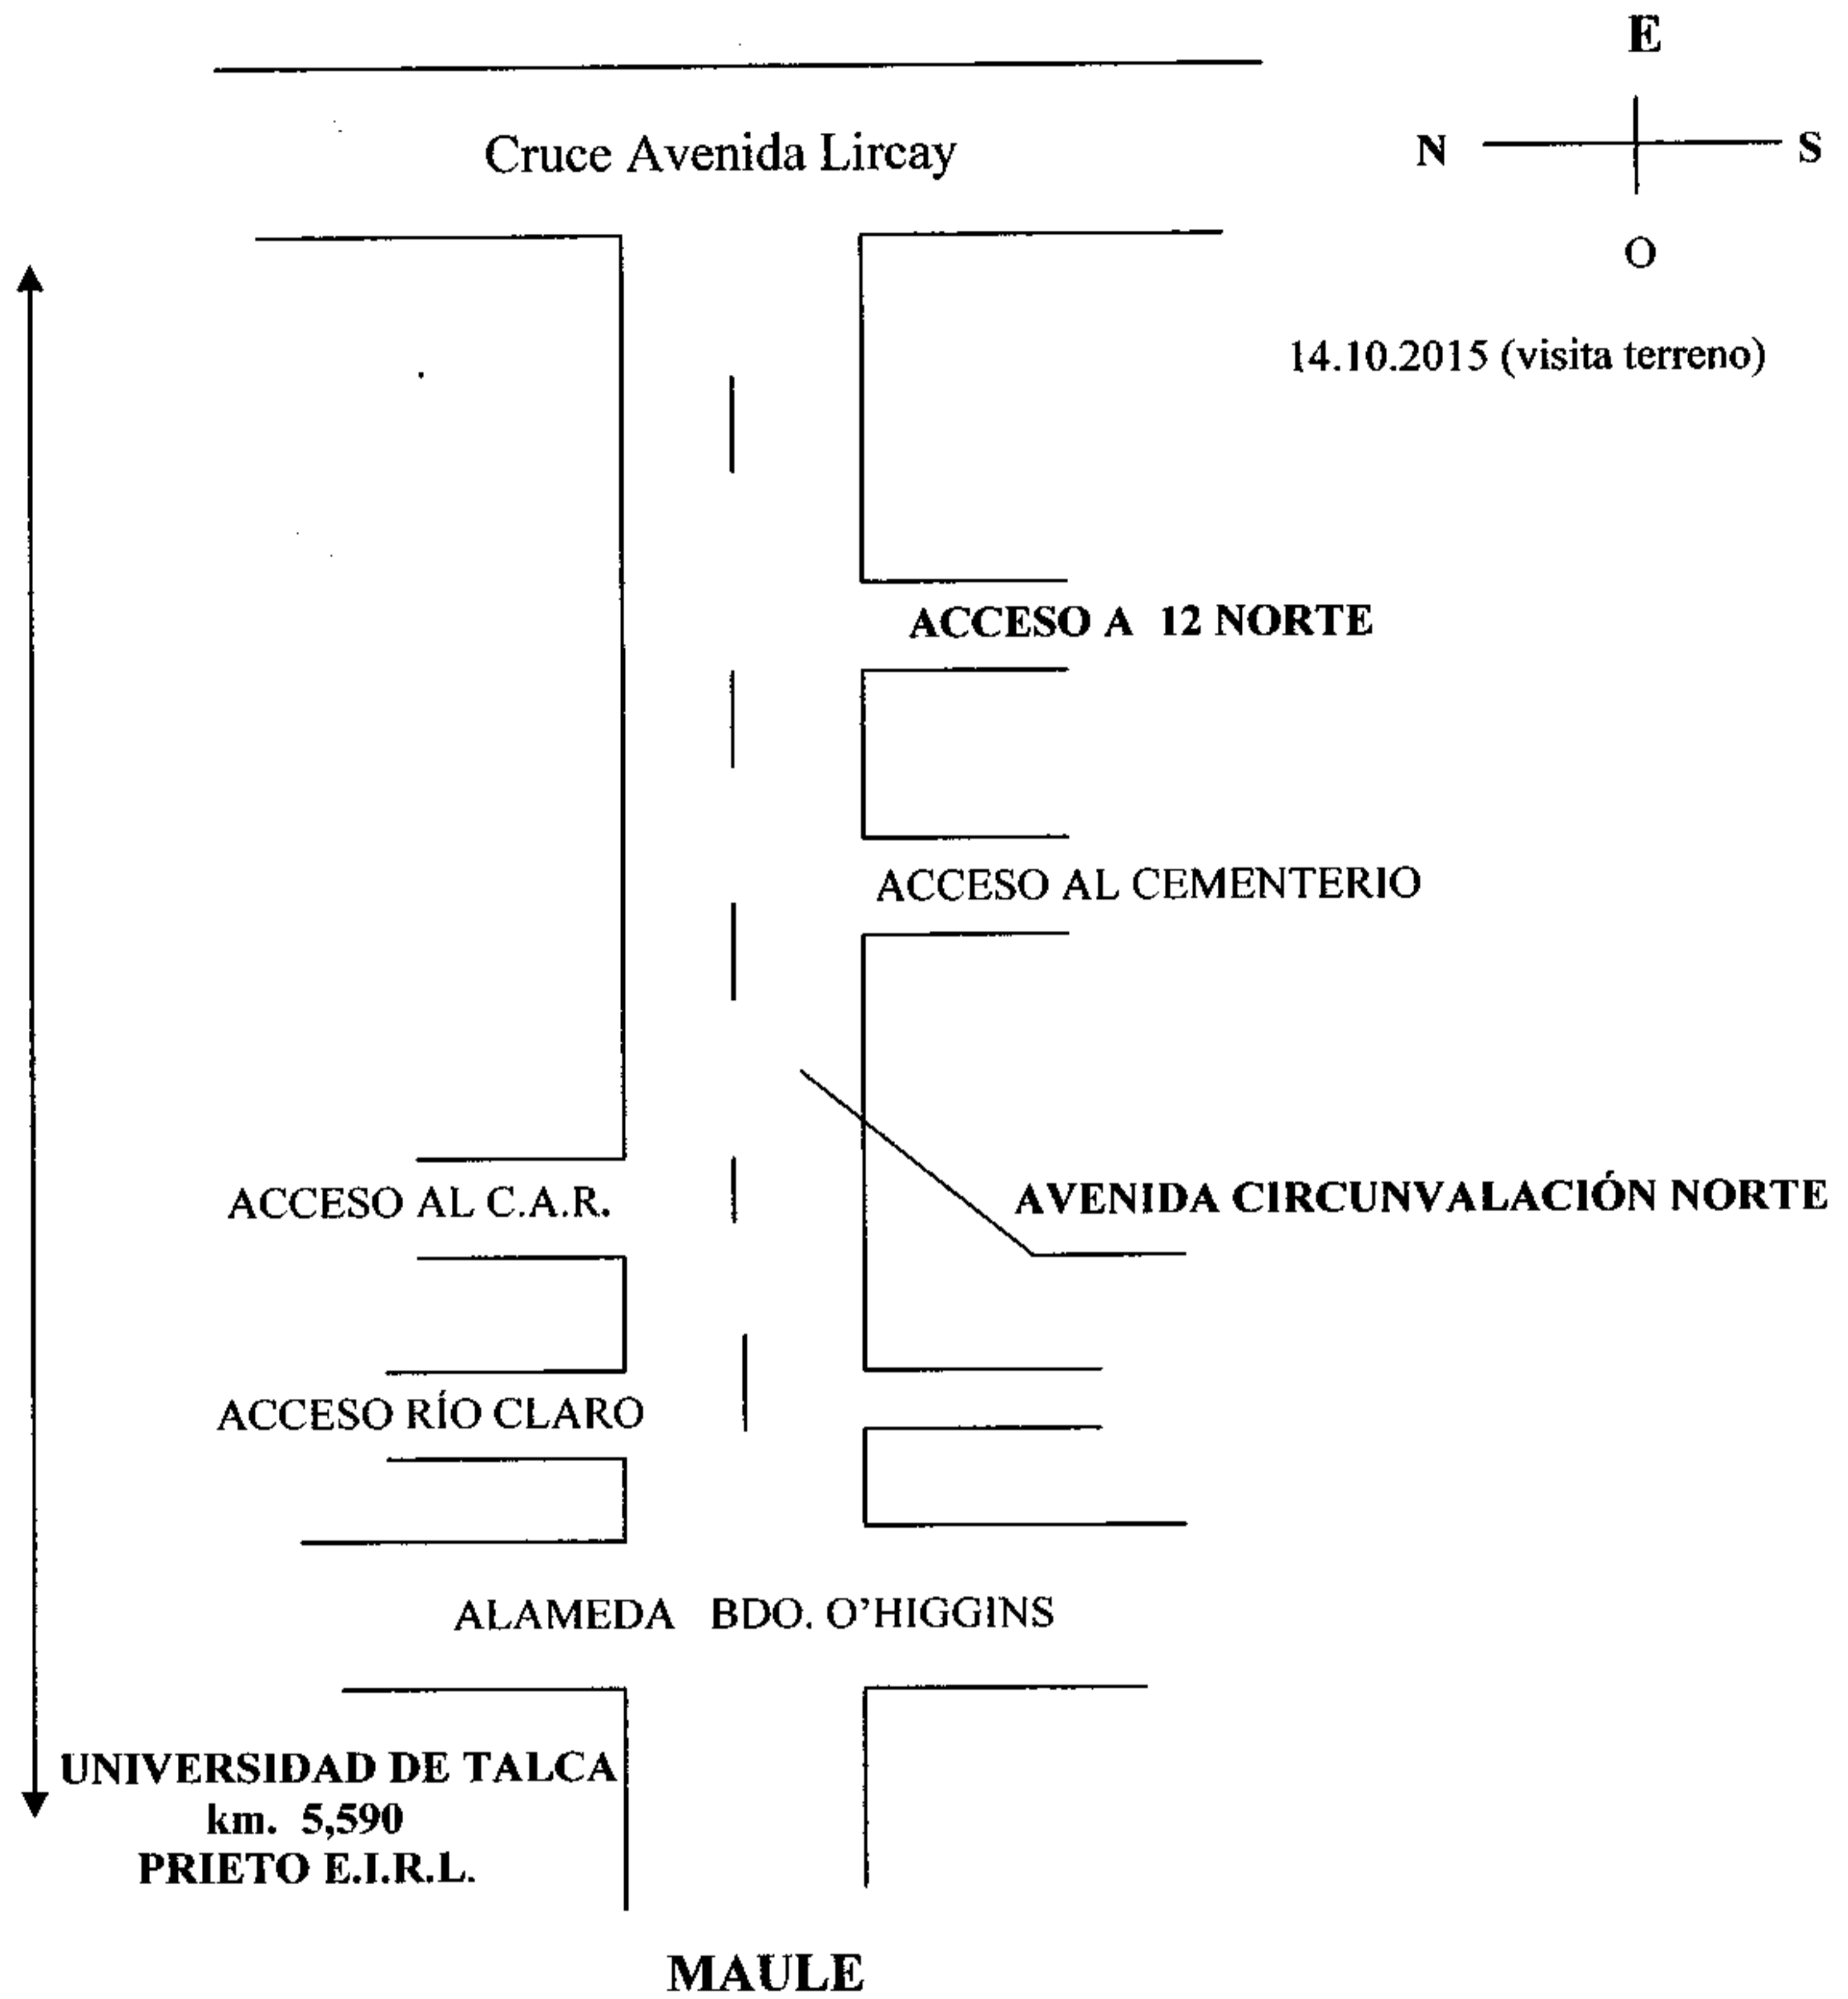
E

Cruce Avenida Lircay

N S

O

14.10.2015 (visita terreno)

ACCESO A 12 NORTE

ACCESO AL CEMENTERIO

ACCESO AL C.A.R.

AVENIDA CIRCUNVALACIÓN NORTE

ACCESO RÍO CLARO

ALAMEDA BDO. O'HIGGINS

UNIVERSIDAD DE TALCA
km. 5,590
PRIETO E.I.R.L.

MAULE